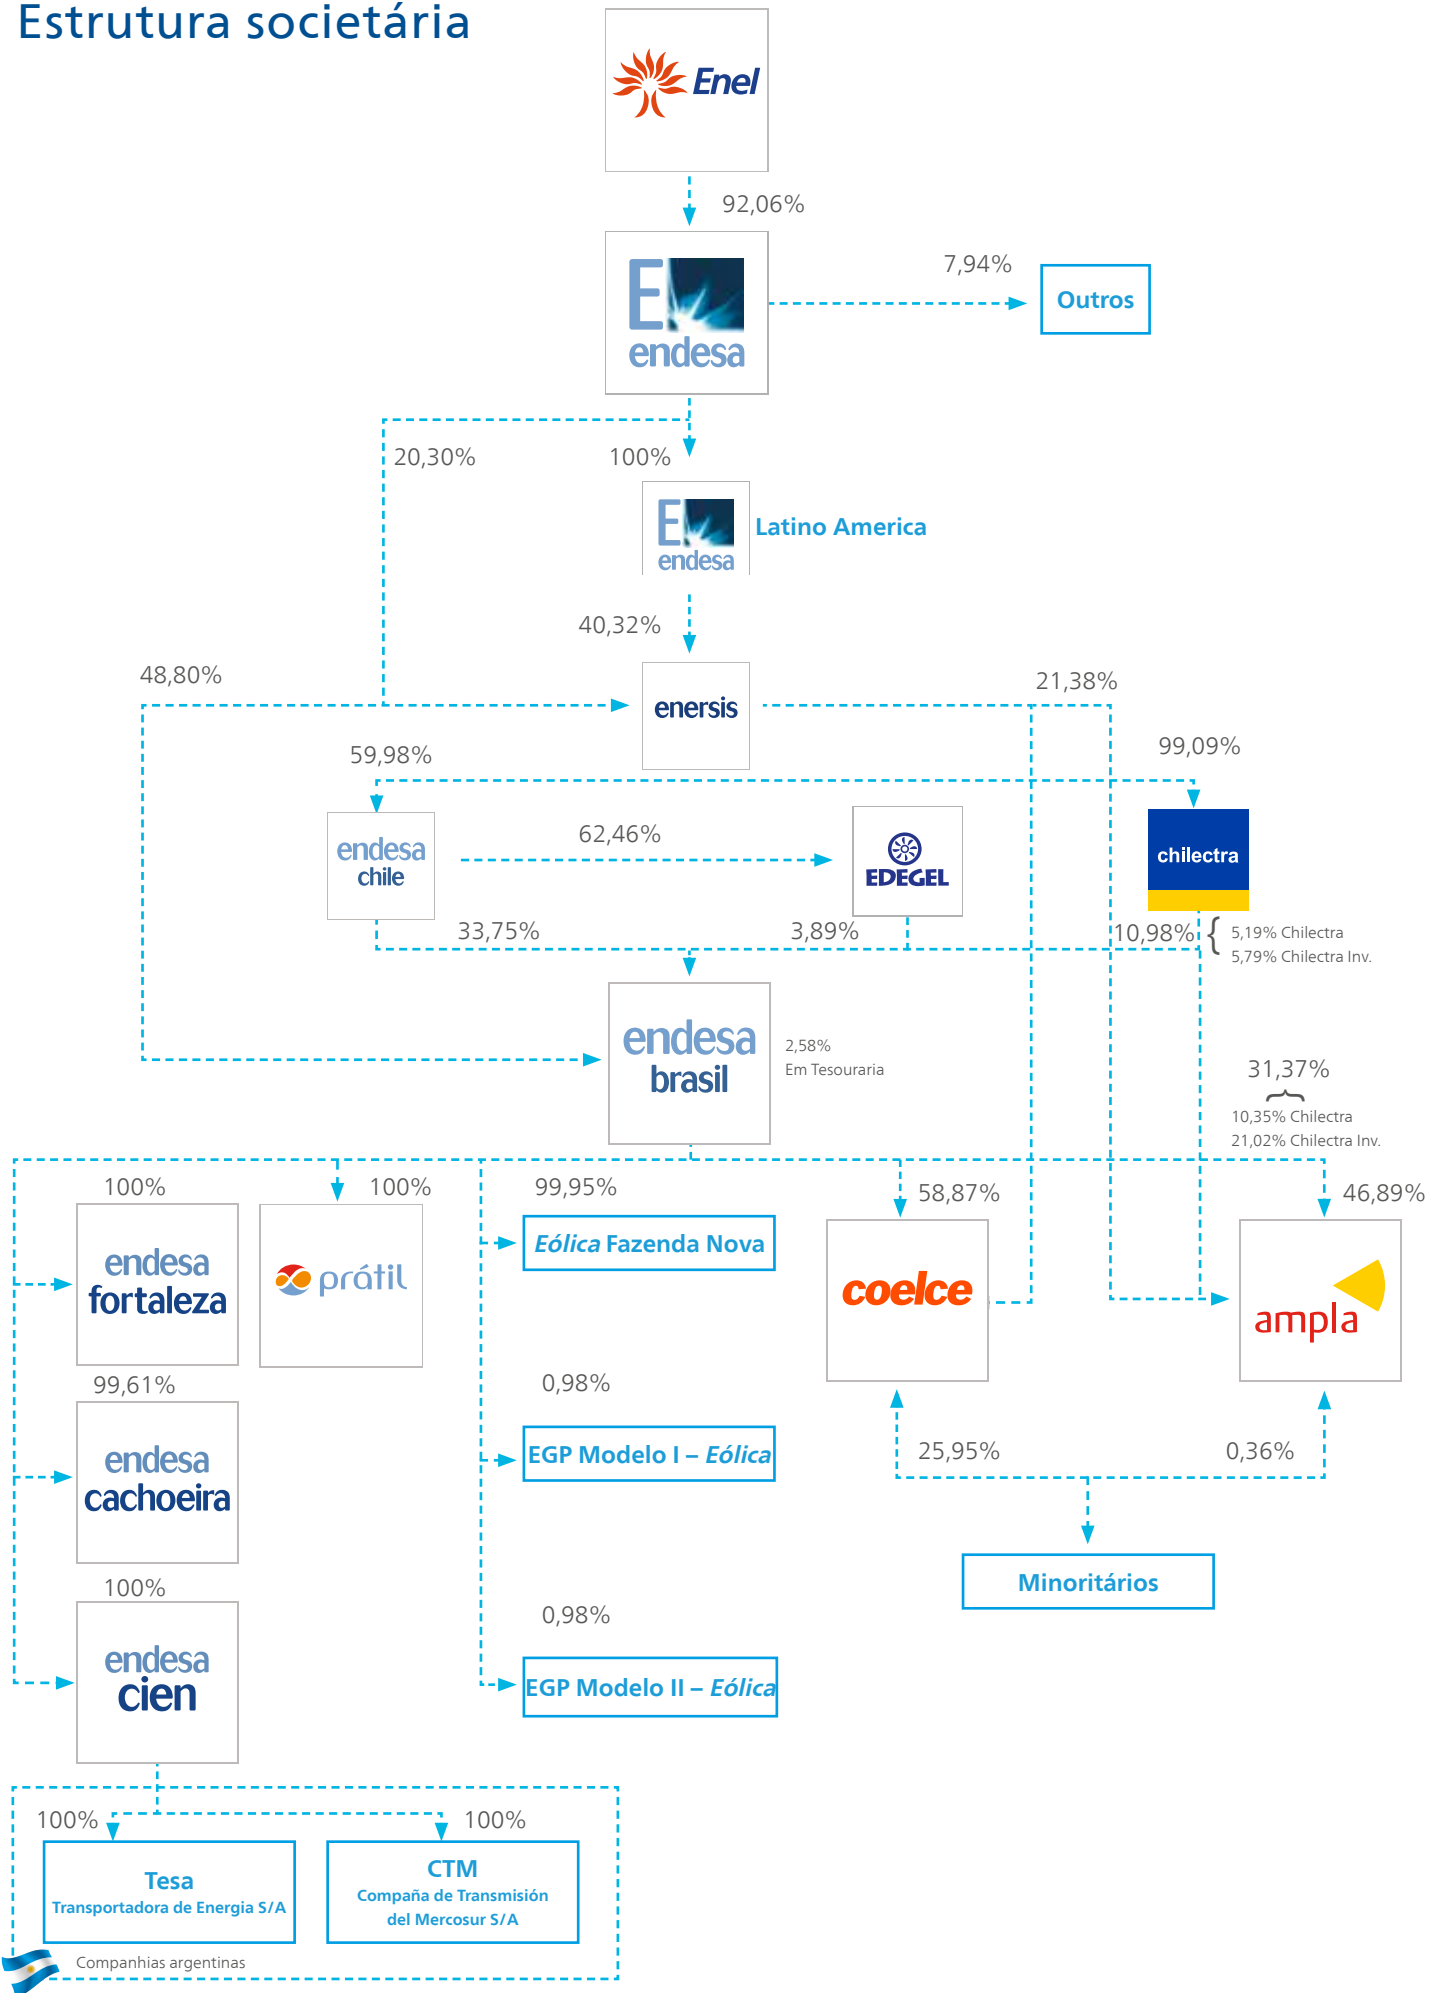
Estrutura societária

Enel

92,06%

E endesa

7,94%

Outros

20,30%

100%

E endesa

Latino America

40,32%

48,80%

enersis

21,38%

59,98%

99,09%

endesa chile

62,46%

EDEGEL

chilectra

33,75%

3,89%

10,98%

5,19% Chilectra
5,79% Chilectra Inv.

endesa brasil

2,58%
Em Tesouraria

31,37%

10,35% Chilectra
21,02% Chilectra Inv.

100%

100%

99,95%

58,87%

46,89%

endesa fortaleza

prátil

Eólica Fazenda Nova

coelce

ampla

99,61%

0,98%

endesa cachoeira

EGP Modelo I – Eólica

25,95%

0,36%

100%

Minoritários

0,98%

endesa cien

EGP Modelo II – Eólica

100%

100%

Tesa
Transportadora de Energia S/A

CTM
Compañia de Transmisión del Mercosur S/A

Companhias argentinas